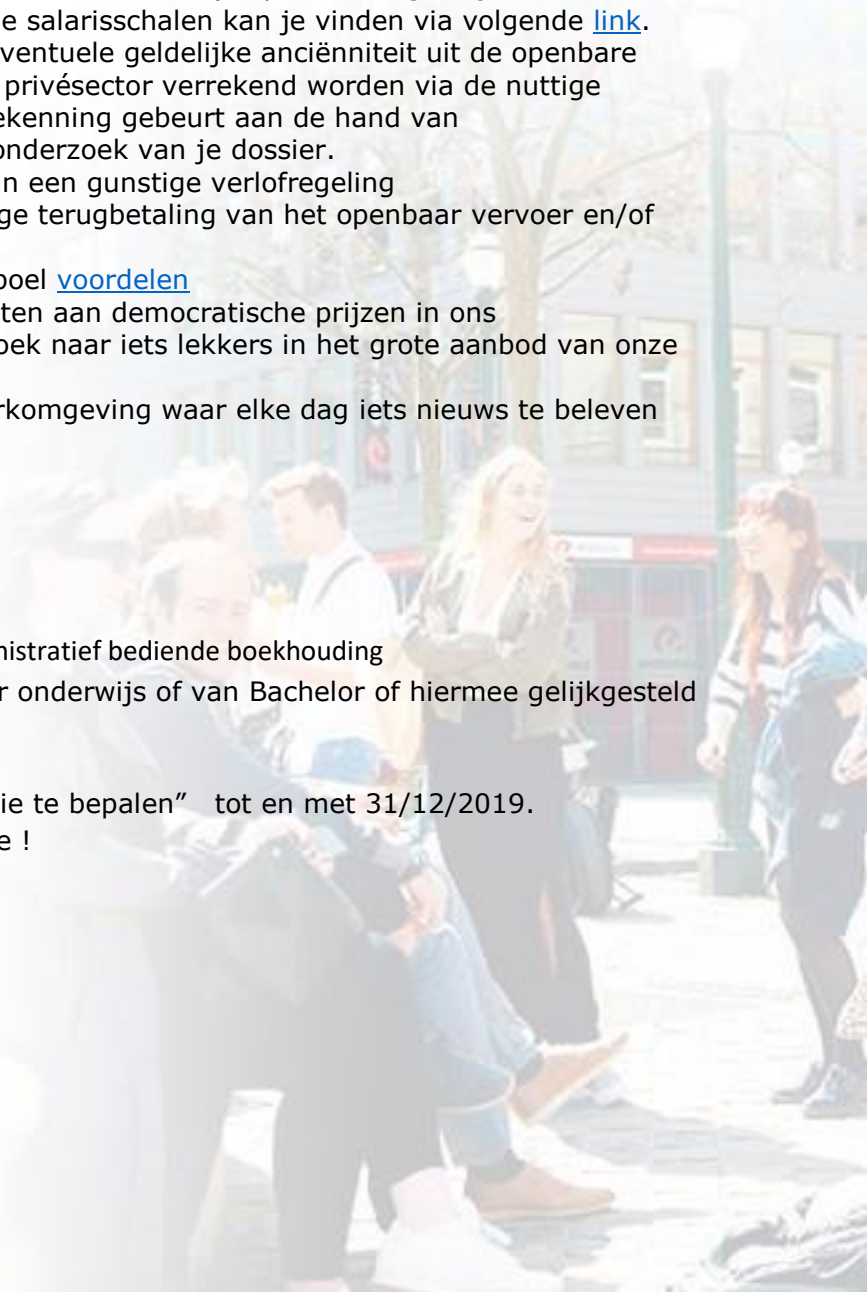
e salarisschalen kan je vinden via volgende link.
ventuele geldelijke anciënniteit uit de openbare
privésector verrekend worden via de nuttige
ekenning gebeurt aan de hand van
onderzoek van je dossier.
n een gunstige verlofregeling
ge terugbetaling van het openbaar vervoer en/of

oel voordelen
ten aan democratische prijzen in ons
oek naar iets lekkers in het grote aanbod van onze

rkomgeving waar elke dag iets nieuws te beleven

nistratief bediende boekhouding
r onderwijs of van Bachelor of hiermee gelijkgesteld

ie te bepalen"  tot en met 31/12/2019.
e !